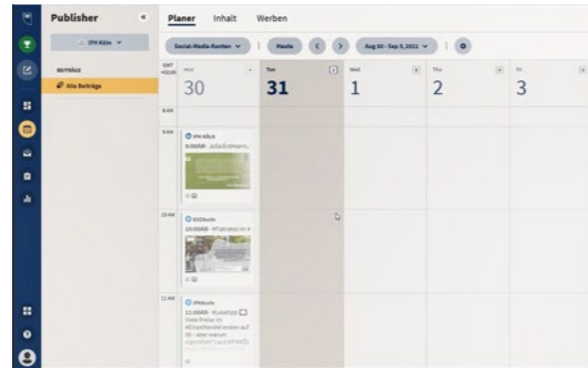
Publisher

Planer Inhalt Werben

IFM Köln

Social-Media-Konten Heute Aug 30 - Sep 5, 2021

BEITRÄGE

Alle Beiträge

GMT +02:00

Mon 30

Tue 31

Wed 1

Thu 2

Fri 3

8 AM

9 AM

IFM Köln

9:00AM · Julia Erdmann, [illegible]

10 AM

IDDAudio

10:00AM · #Podcasts im A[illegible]

11 AM

IFMAudio

11:00AM · Kunstige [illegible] Viele Preise im Einzelhandel enden auf 99 - aber warum eigentlich? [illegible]